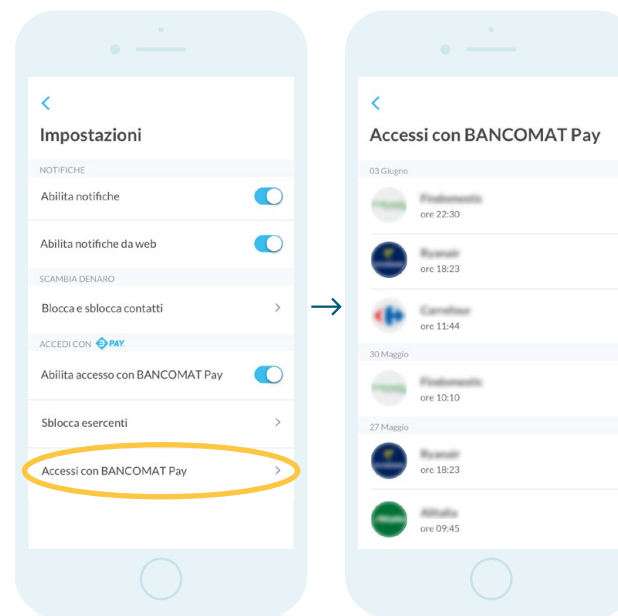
Impostazioni

NOTIFICHE

Abilita notifiche

Abilita notifiche da web

SCAMBIA DENARO

Blocca e sblocca contatti

ACCEDI CON PAY

Abilita accesso con BANCOMAT Pay

Sblocca esercenti

Accessi con BANCOMAT Pay

Accessi con BANCOMAT Pay

03 Giugno

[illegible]
ore 22:30

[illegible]
ore 18:23

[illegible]
ore 11:44

30 Maggio

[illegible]
ore 10:10

27 Maggio

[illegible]
ore 18:23

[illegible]
ore 09:45